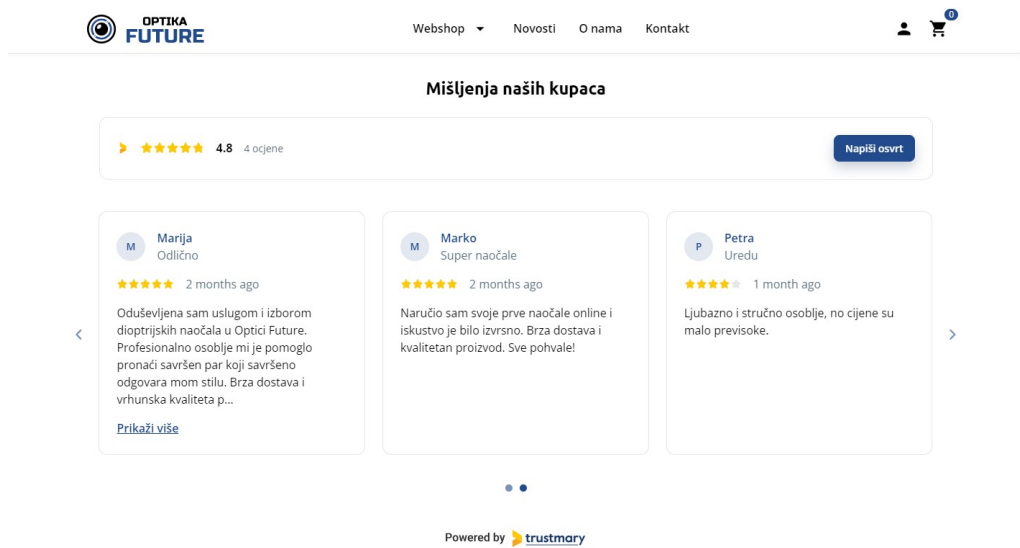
OPTIKA FUTURE

Webshop Novosti O nama Kontakt

0

Mišljenja naših kupaca

4.8 4 ocjene

Napiši osvrt

M Marija
Odlično
2 months ago
Oduševljena sam uslugom i izborom dioptrijskih naočala u Optici Future. Profesionalno osoblje mi je pomoglo pronaći savršen par koji savršeno odgovara mom stilu. Brza dostava i vrhunska kvaliteta p...
Prikaži više

M Marko
Super naočale
2 months ago
Naručio sam svoje prve naočale online i iskustvo je bilo izvrsno. Brza dostava i kvalitetan proizvod. Sve pohvale!

P Petra
Uredu
1 month ago
Ljubazno i stručno osoblje, no cijene su malo previsoke.

Powered by trustmary